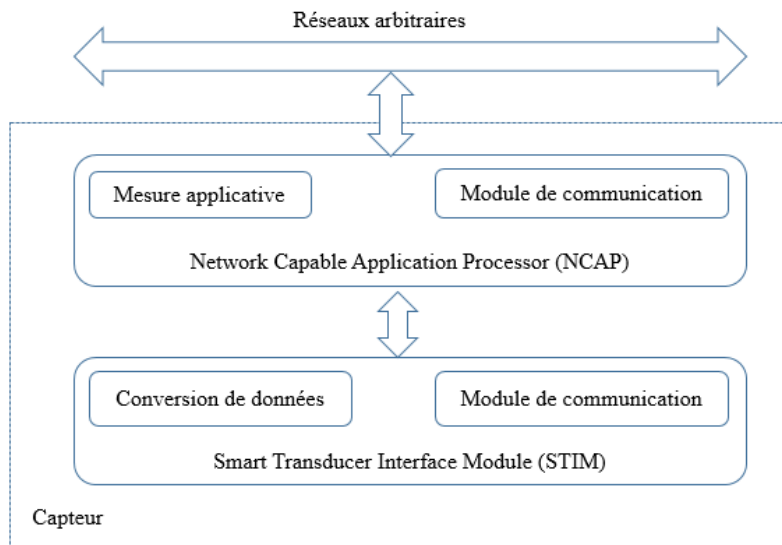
Réseaux arbitraires

Mesure applicative

Module de communication

Network Capable Application Processor (NCAP)

Conversion de données

Module de communication

Smart Transducer Interface Module (STIM)

Capteur